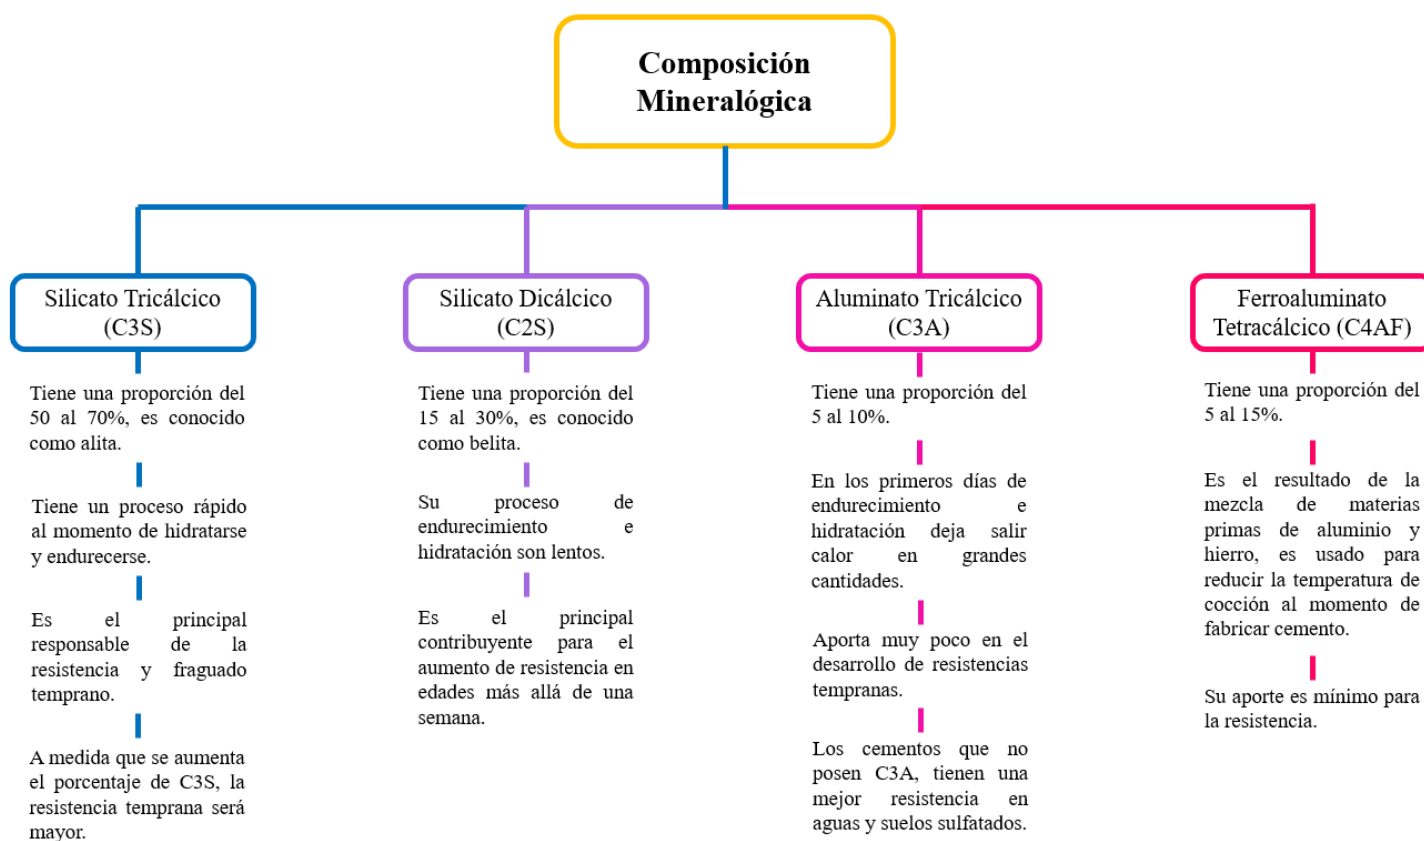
Composición Mineralógica

Silicato Tricálcico (C3S)

Tiene una proporción del 50 al 70%, es conocido como alita.

Tiene un proceso rápido al momento de hidratarse y endurecerse.

Es el principal responsable de la resistencia y fraguado temprano.

A medida que se aumenta el porcentaje de C3S, la resistencia temprana será mayor.

Silicato Dicálcico (C2S)

Tiene una proporción del 15 al 30%, es conocido como belita.

Su proceso de endurecimiento e hidratación son lentos.

Es el principal contribuyente para el aumento de resistencia en edades más allá de una semana.

Aluminato Tricálcico (C3A)

Tiene una proporción del 5 al 10%.

En los primeros días de endurecimiento e hidratación deja salir calor en grandes cantidades.

Aporta muy poco en el desarrollo de resistencias tempranas.

Los cementos que no posen C3A, tienen una mejor resistencia en aguas y suelos sulfatados.

Ferroaluminato Tetracálcico (C4AF)

Tiene una proporción del 5 al 15%.

Es el resultado de la mezcla de materias primas de aluminio y hierro, es usado para reducir la temperatura de cocción al momento de fabricar cemento.

Su aporte es mínimo para la resistencia.